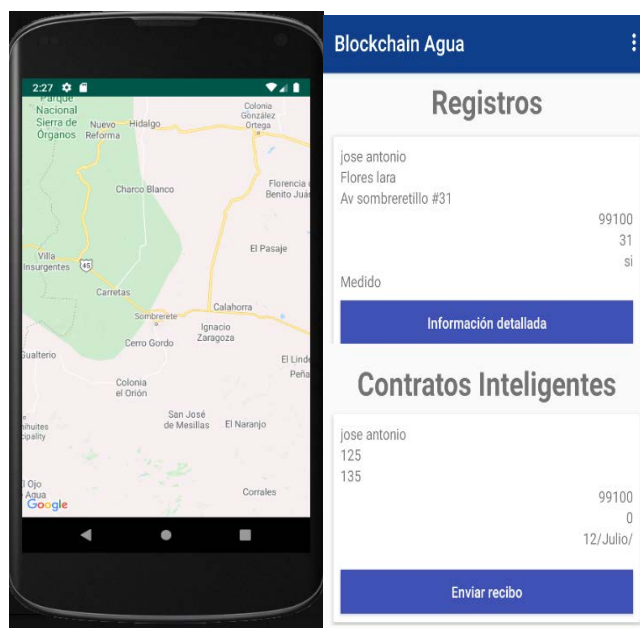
2:27

Parque Nacional Sierra de Órganos
Nuevo Reforma
Hidalgo
Colonia González Ortega
Charco Blanco
Florencia de Benito Juá
Villa Insurgentes
45
El Pasaje
Carretas
Sombrerete
Calahorra
Ignacio Zaragoza
Cerro Gordo
Gualterio
El Linde
Peña
Colonia el Orión
San José de Mesillas
El Naranjo
nhuites
cipality
El Ojo
Agua
Corrales
Google

Blockchain Agua

Registros

jose antonio
Flores lara
Av sombreretillo #31
99100
31
si
Medido

Información detallada

Contratos Inteligentes

jose antonio
125
135
99100
0
12/Julio/

Enviar recibo